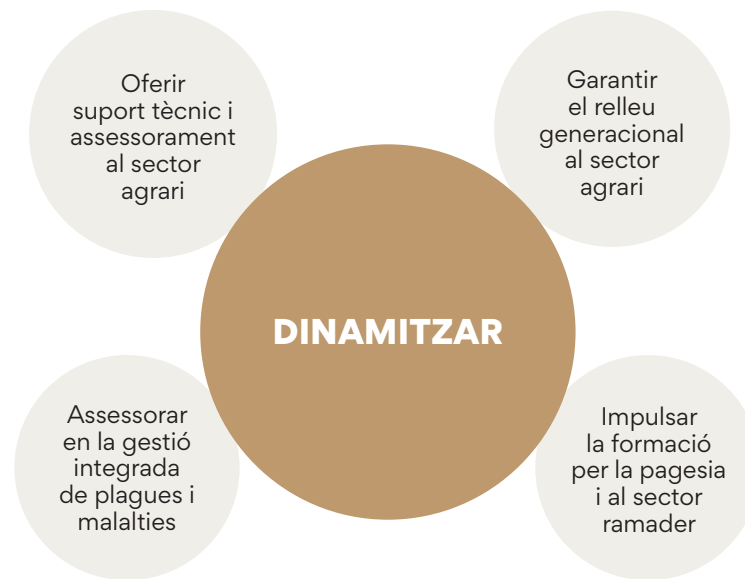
Oferir suport tècnic i assessorament al sector agrari

Garantir el relleu generacional al sector agrari

DINAMITZAR

Assessorar en la gestió integrada de plagues i malalties

Impulsar la formació per la pagesia i al sector ramader